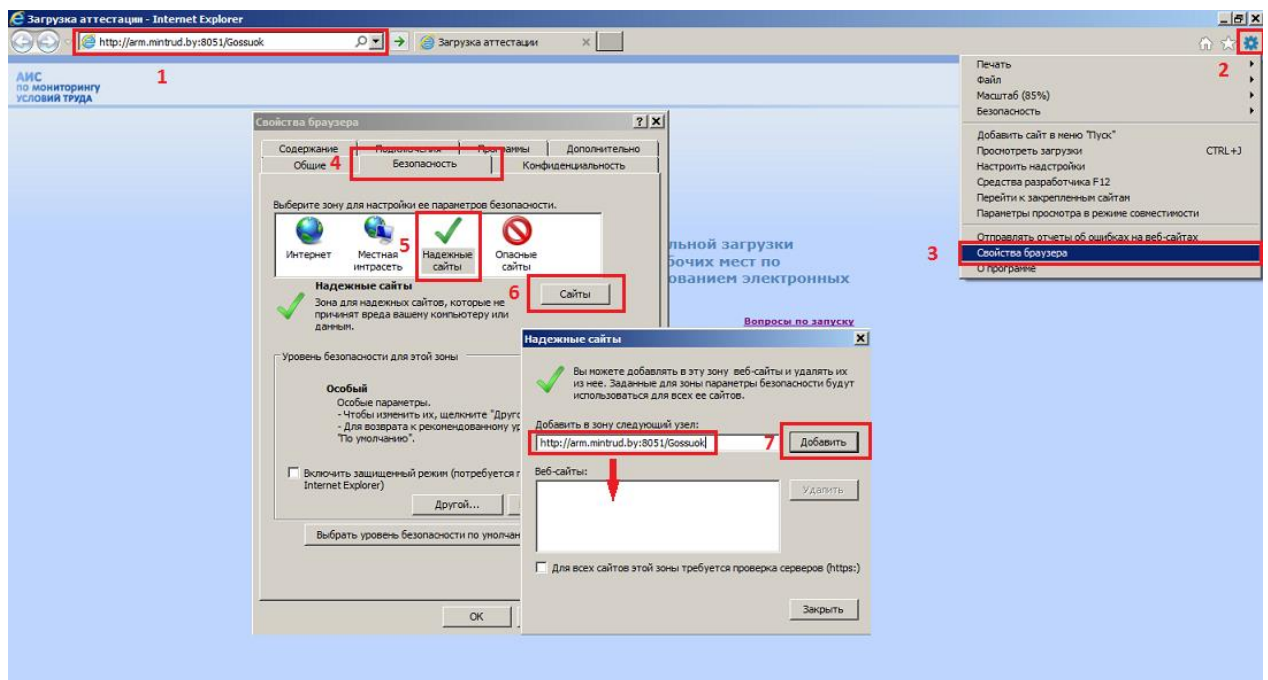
Загрузка аттестации - Internet Explorer

http://arm.mintrud.by:8051/Gossuok

Загрузка аттестации

1

2

АИС
по мониторингу
условий труда

Печать
Файл
Масштаб (85%)
Безопасность
Добавить сайт в меню "Пуск"
Просмотреть загрузки CTRL+J
Настроить надстройки
Средства разработчика F12
Перейти к закрепленным сайтам
Параметры просмотра в режиме совместимости
Отправлять отчеты об ошибках на веб-сайтах
Свойства браузера
О программе

3

Свойства браузера

Содержание
Подключения
Программы
Дополнительно
Общие
4
Безопасность
Конфиденциальность

Выберите зону для настройки ее параметров безопасности.

Интернет
Местная интрасеть
5
Надежные сайты
Опасные сайты

Надежные сайты
Зона для надежных сайтов, которые не причинят вреда вашему компьютеру или данным.

6
Сайты

Уровень безопасности для этой зоны

Особый
Особые параметры.
- Чтобы изменить их, щелкните "Друго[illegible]
- Для возврата к рекомендованному ур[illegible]
"По умолчанию".

Включить защищенный режим (потребуется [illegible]
Internet Explorer)

Другой...

Выбрать уровень безопасности по умолча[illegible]

OK

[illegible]льной загрузки
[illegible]бочих мест по
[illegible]ованием электронных

Вопросы по запуску

Надежные сайты

Вы можете добавлять в эту зону веб-сайты и удалять их из нее. Заданные для зоны параметры безопасности будут использоваться для всех ее сайтов.

Добавить в зону следующий узел:
http://arm.mintrud.by:8051/Gossuok
7
Добавить

Веб-сайты:

Удалить

Для всех сайтов этой зоны требуется проверка серверов (https:)

Закрыть